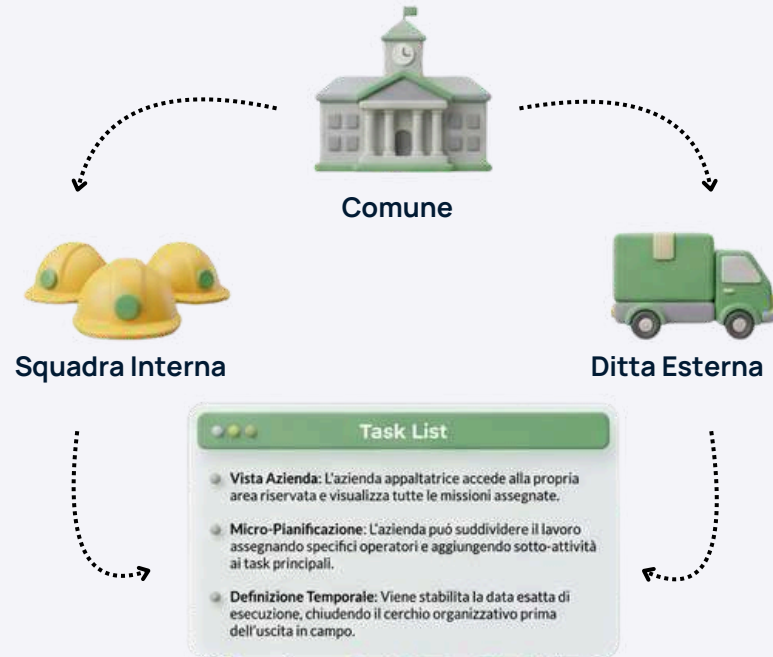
Comune

Squadra Interna

Ditta Esterna

Task List

Vista Azienda: L'azienda appaltatrice accede alla propria area riservata e visualizza tutte le missioni assegnate.

Micro-Pianificazione: L'azienda puó suddividere il lavoro assegnando specifici operatori e aggiungendo sotto-attività ai task principali.

Definizione Temporale: Viene stabilita la data esatta di esecuzione, chiudendo il cerchio organizzativo prima dell'uscita in campo.